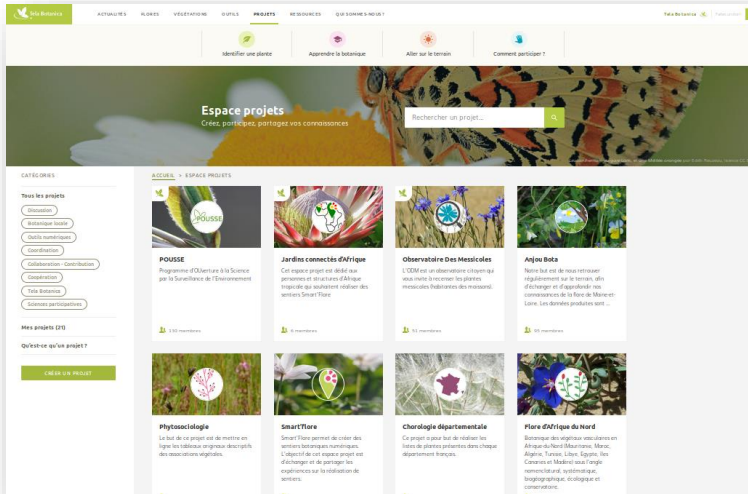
Tela Botanica

ACTUALITÉS FLORES VÉGÉTATIONS OUTILS PROJETS RESSOURCES QUI SOMMES-NOUS ?

Tela Botanica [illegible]

Identifier une plante

Apprendre la botanique

Aller sur le terrain

Comment participer ?

Espace projets

Créez, participez, partagez vos connaissances

Rechercher un projet...

CATÉGORIES

Tous les projets

Discussion

Botanique locale

Outils numériques

Coordination

Collaboration - Contribution

Coopération

Tela Botanica

Sciences participatives

Mes projets (21)

Qu'est-ce qu'un projet ?

CRÉER UN PROJET

ACCUEIL > ESPACE PROJETS

POUSSE

POUSSE

Programme d'Observation à la Science par la Surveillance de l'Environnement

230 membres

Jardins connectés d'Afrique

Cet espace projet est dédié aux personnes et structures d'Afrique tropicale qui souhaitent réaliser des semiers Smart'Flore

6 membres

Observatoire Des Messicoles

L'ODM est un observatoire citoyen qui vous invite à recenser les plantes messicoles (habitantes des moissons).

51 membres

Anjou Bota

Notre but est de nous retrouver régulièrement sur le terrain, afin d'échanger et d'approfondir nos connaissances de la flore de Maine-et-Loire. Les données produites sont ...

89 membres

Phytosociologie

Le but de ce projet est de mettre en ligne les tableaux originaux descriptifs des associations végétales.

Smart'Flore

Smart'Flore permet de créer des sentiers botaniques numériques. L'objectif de cet espace projet est d'échanger et de partager les expériences sur la réalisation de sentiers.

Chorologie départementale

Ce projet a pour but de réaliser les listes de plantes présentes dans chaque département français.

Flore d'Afrique du Nord

Botanique des végétaux vasculaires en Afrique du Nord (Mauritanie, Maroc, Algérie, Tunisie, Libye, Egypte, îles Canaries et Madère) sous l'angle nomenclatural, systématique, biogéographique, écologique et conservation.